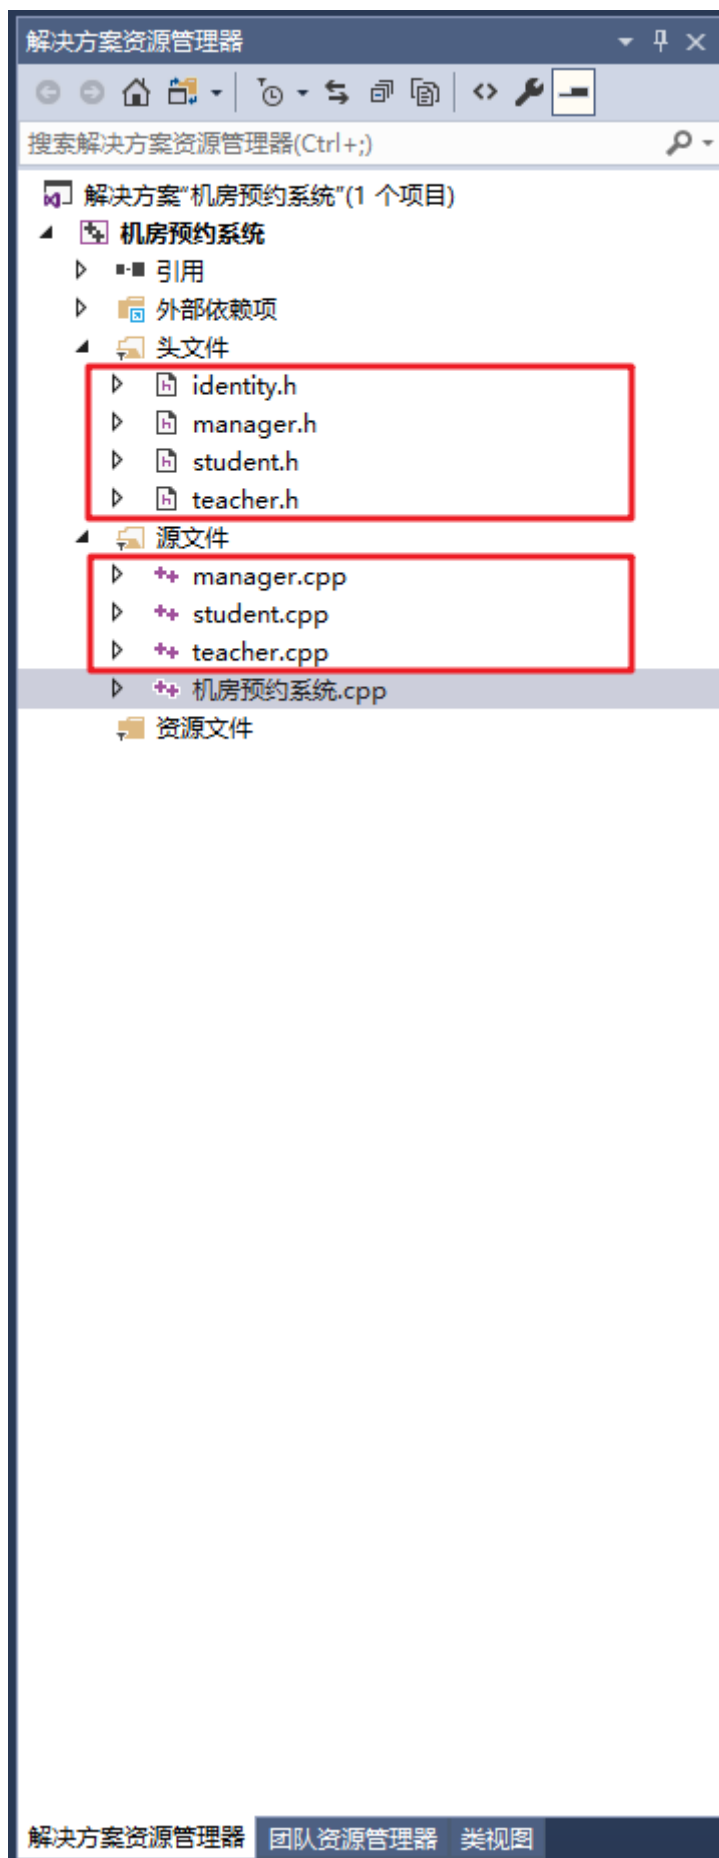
解决方案资源管理器

搜索解决方案资源管理器(Ctrl+;)

解决方案"机房预约系统"(1 个项目)
机房预约系统
引用
外部依赖项
头文件
identity.h
manager.h
student.h
teacher.h
源文件
manager.cpp
student.cpp
teacher.cpp
机房预约系统.cpp
资源文件

解决方案资源管理器 团队资源管理器 类视图